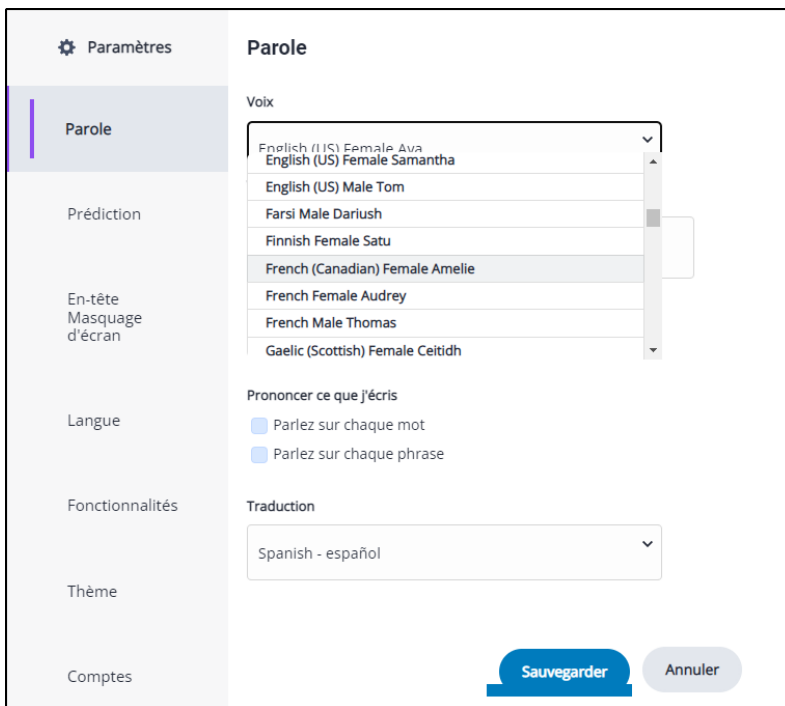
Paramètres

Parole

Prédiction

En-tête Masquage d'écran

Langue

Fonctionnalités

Thème

Comptes

Parole

Voix

English (US) Female Ava

English (US) Female Samantha
English (US) Male Tom
Farsi Male Dariush
Finnish Female Satu
French (Canadian) Female Amelie
French Female Audrey
French Male Thomas
Gaelic (Scottish) Female Ceitidh

Prononcer ce que j'écris

Parlez sur chaque mot

Parlez sur chaque phrase

Traduction

Spanish - español

Sauvegarder

Annuler